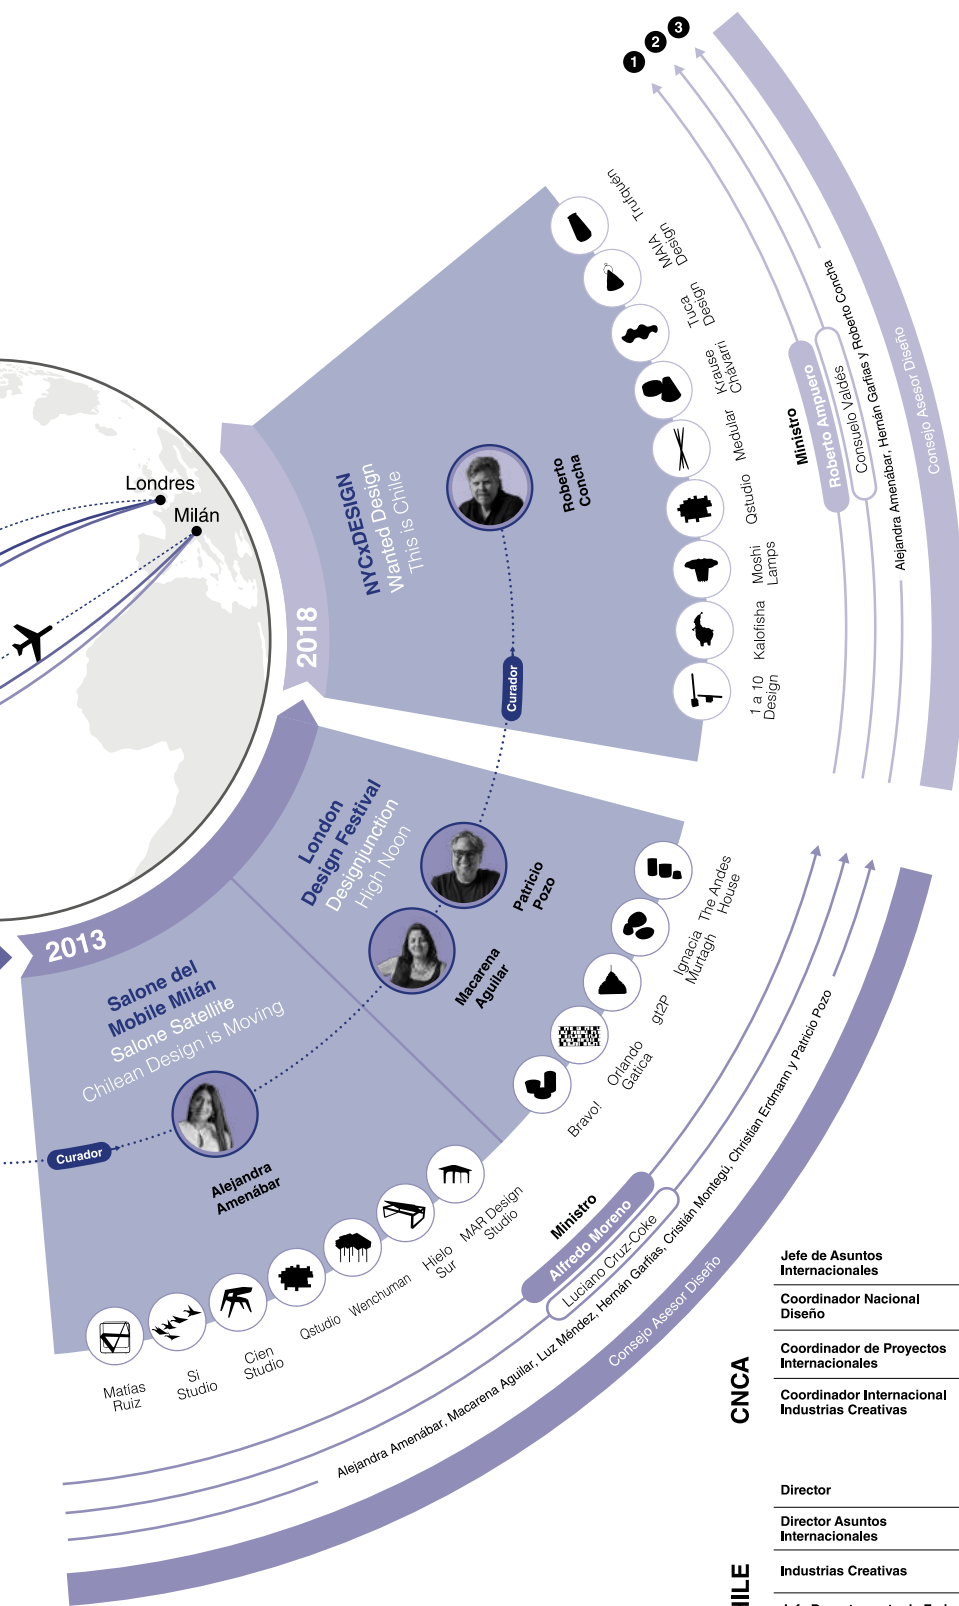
1
2
3

Trutruen
MAIA Design
Tuca Design
Krause Chavarri
Medular
Qstudio
Moshi Lamps
Kalofisha
1 a 10 Design

Londres
Milán

2018
NYCxDESIGN
Wanted Design
This is Chile

Roberto Concha
Curador

Ministro
Roberto Ampuero
Consuelo Valdés
Hernán Garfias y Roberto Concha
Alejandra Amenábar, Hernán Garfias, Hernán Garfias y Roberto Concha
Consejo Asesor Diseño

London Design Festival
Designjunction
High Noon

Patricio Pozo
Macarena Aguilar

The Andes House
Ignacia Murtagh
gt2P
Orlando Gatica
Bravo!

2013
Salone del Mobile Milán
Salone Satellite
Chilean Design is Moving

Curador
Alejandra Amenábar

Matías Ruiz
Si Studio
Cien Studio
Qstudio
Wenchuman
Hielo Sur
MAR Design Studio

Ministro
Alfredo Moreno
Luciano Cruz-Coke
Alejandra Amenábar, Macarena Aguilar, Luz Méndez, Hernán Garfias, Cristián Montegú, Christian Erdmann y Patricio Pozo
Consejo Asesor Diseño

CNCA
Jefe de Asuntos Internacionales
Coordinador Nacional Diseño
Coordinador de Proyectos Internacionales
Coordinador Internacional Industrias Creativas

ILE
Director
Director Asuntos Internacionales
Industrias Creativas
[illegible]